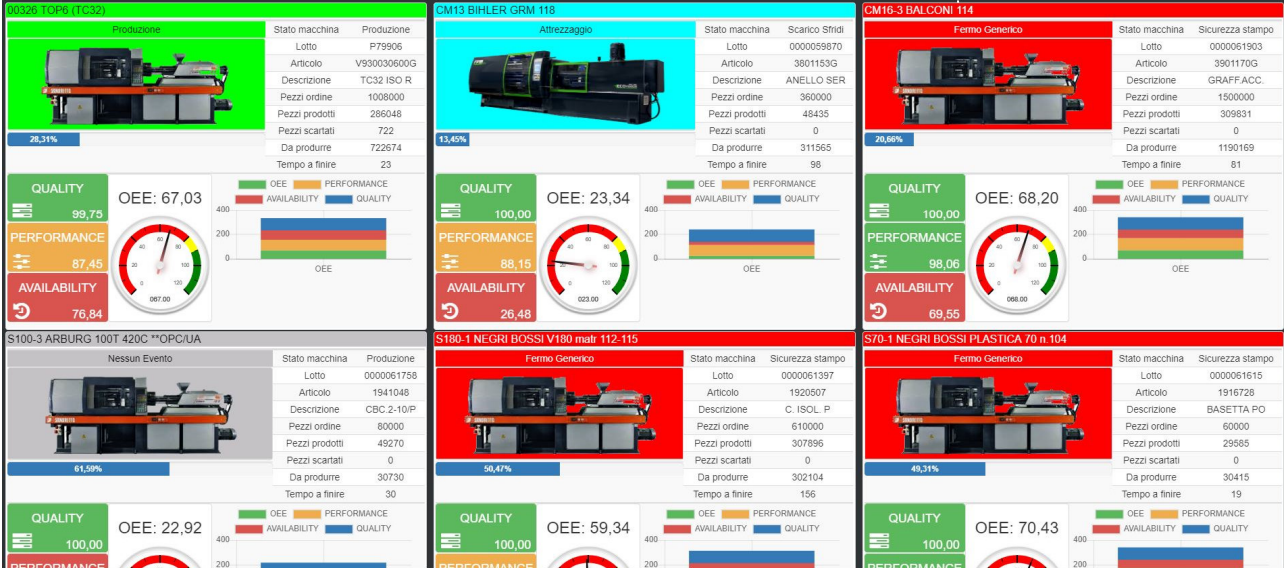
00326 TOP6 (TC32)

Produzione

| Stato macchina | Produzione |
|---|---|
| Lotto | P79906 |
| Articolo | V930030600G |
| Descrizione | TC32 ISO R |
| Pezzi ordine | 1008000 |
| Pezzi prodotti | 286048 |
| Pezzi scartati | 722 |
| Da produrre | 722674 |
| Tempo a finire | 23 |

28,31%

QUALITY 99,75
PERFORMANCE 87,45
AVAILABILITY 76,84
OEE: 67,03
067.00
OEE PERFORMANCE AVAILABILITY QUALITY
400 200 0
OEE

CM13 BIHLER GRM 118

Attrezzaggio

| Stato macchina | Scarico Sfridi |
|---|---|
| Lotto | 0000059870 |
| Articolo | 3801153G |
| Descrizione | ANELLO SER |
| Pezzi ordine | 360000 |
| Pezzi prodotti | 48435 |
| Pezzi scartati | 0 |
| Da produrre | 311565 |
| Tempo a finire | 98 |

13,45%

QUALITY 100,00
PERFORMANCE 88,15
AVAILABILITY 26,48
OEE: 23,34
023.00
OEE PERFORMANCE AVAILABILITY QUALITY
400 200 0
OEE

CM16-3 BALCONI 114

Fermo Generico

| Stato macchina | Sicurezza stampo |
|---|---|
| Lotto | 0000061903 |
| Articolo | 3901170G |
| Descrizione | GRAFF.ACC. |
| Pezzi ordine | 1500000 |
| Pezzi prodotti | 309831 |
| Pezzi scartati | 0 |
| Da produrre | 1190169 |
| Tempo a finire | 81 |

20,66%

QUALITY 100,00
PERFORMANCE 98,06
AVAILABILITY 69,55
OEE: 68,20
068.00
OEE PERFORMANCE AVAILABILITY QUALITY
400 200 0
OEE

S100-3 ARBURG 100T 420C **OPC/UA

Nessun Evento

| Stato macchina | Produzione |
|---|---|
| Lotto | 0000061758 |
| Articolo | 1941048 |
| Descrizione | CBC.2-10/P |
| Pezzi ordine | 80000 |
| Pezzi prodotti | 49270 |
| Pezzi scartati | 0 |
| Da produrre | 30730 |
| Tempo a finire | 30 |

61,59%

QUALITY 100,00
OEE: 22,92
OEE PERFORMANCE AVAILABILITY QUALITY
400 200

S180-1 NEGRI BOSSI V180 matr 112-115

Fermo Generico

| Stato macchina | Sicurezza stampo |
|---|---|
| Lotto | 0000061397 |
| Articolo | 1920507 |
| Descrizione | C. ISOL. P |
| Pezzi ordine | 610000 |
| Pezzi prodotti | 307896 |
| Pezzi scartati | 0 |
| Da produrre | 302104 |
| Tempo a finire | 156 |

50,47%

QUALITY 100,00
OEE: 59,34
OEE PERFORMANCE AVAILABILITY QUALITY
400 200

S70-1 NEGRI BOSSI PLASTICA 70 n.104

Fermo Generico

| Stato macchina | Sicurezza stampo |
|---|---|
| Lotto | 0000061615 |
| Articolo | 1916728 |
| Descrizione | BASETTA PO |
| Pezzi ordine | 60000 |
| Pezzi prodotti | 29585 |
| Pezzi scartati | 0 |
| Da produrre | 30415 |
| Tempo a finire | 19 |

49,31%

QUALITY 100,00
OEE: 70,43
OEE PERFORMANCE AVAILABILITY QUALITY
400 200